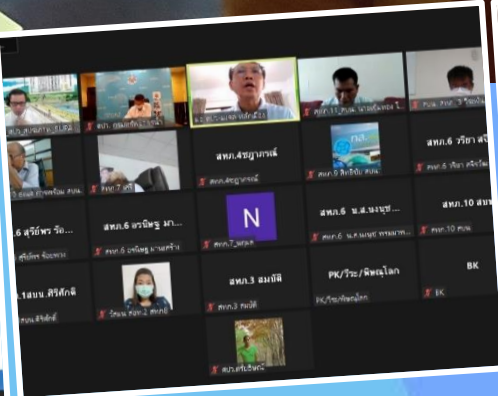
สทภ.4ธัญญาภรณ์

สทภ.4ธัญญาภรณ์

สทภ.6 สิทธิชัย สมน

สทภ.6 สรีย์พร ร้อ

สทภ.6 อาณิษฐ มา

สทภ.6 น.ส.นงนุช

สทภ.6 วริยา

สทภ.10 สม

สทภ.10 สม

N

สทภ.7_พลอย

สทภ.1สมน สิริศักดิ

สทภ.3 สมบัติ

สทภ.3 สมบัติ

PK/วีระ/พิษณุโลก

PK/วีระ/พิษณุโลก

BK

BK

สทภ.2 ศศิธร

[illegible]